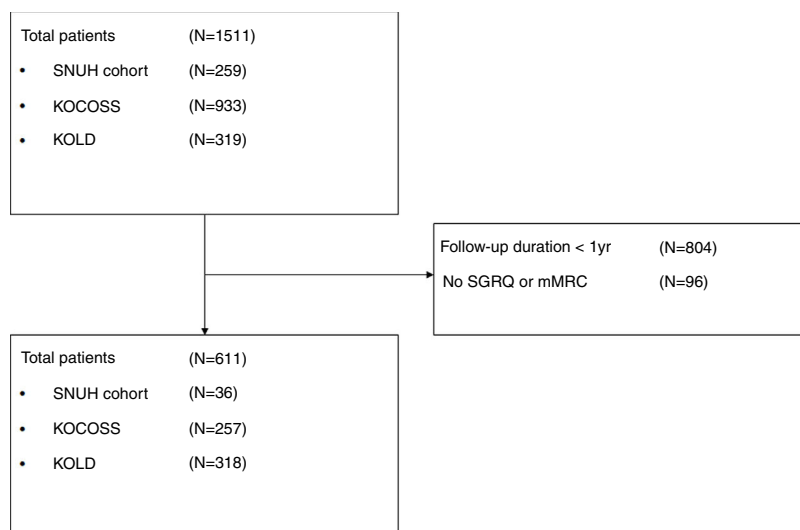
Total patients (N=1511)

• SNUH cohort (N=259)

• KOCOSS (N=933)

• KOLD (N=319)

Follow-up duration < 1yr (N=804)

No SGRQ or mMRC (N=96)

Total patients (N=611)

• SNUH cohort (N=36)

• KOCOSS (N=257)

• KOLD (N=318)